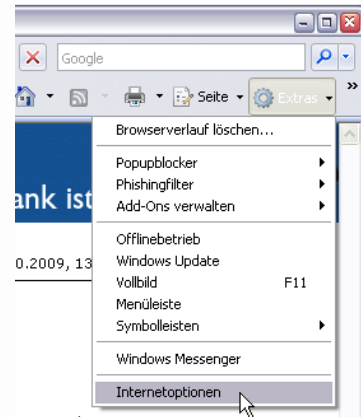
Google

Seite

Extras

Browserverlauf löschen...

Popupblocker

Phishingfilter

Add-Ons verwalten

Offlinebetrieb

Windows Update

Vollbild F11

Menüleiste

Symbolleisten

Windows Messenger

Internetoptionen

ank ist

0.2009, 13